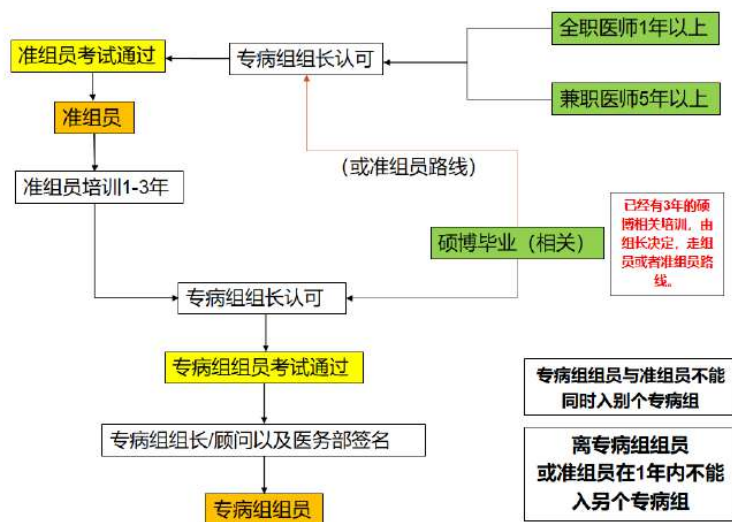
全职医师1年以上

兼职医师5年以上

专病组组长认可

准组员考试通过

准组员

（或准组员路线）

准组员培训1-3年

已经有3年的硕博相关培训，由组长决定，走组员或者准组员路线。

硕博毕业（相关）

专病组组长认可

专病组组员考试通过

专病组组员与准组员不能同时入别个专病组

专病组组长/顾问以及医务部签名

离专病组组员或准组员在1年内不能入另个专病组

专病组组员